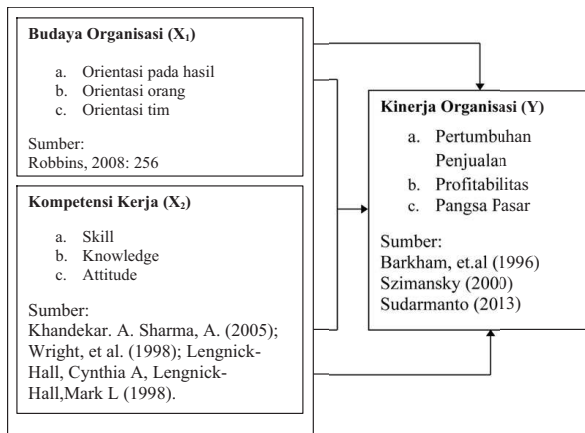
Budaya Organisasi ($X_1$)

a. Orientasi pada hasil
b. Orientasi orang
c. Orientasi tim

Sumber:
Robbins, 2008: 256

Kompetensi Kerja ($X_2$)

a. Skill
b. Knowledge
c. Attitude

Sumber:
Khandekar. A. Sharma, A. (2005); Wright, et al. (1998); Lengnick-Hall, Cynthia A, Lengnick-Hall,Mark L (1998).

Kinerja Organisasi (Y)

a. Pertumbuhan Penjualan
b. Profitabilitas
c. Pangsa Pasar

Sumber:
Barkham, et.al (1996)
Szimansky (2000)
Sudarmanto (2013)